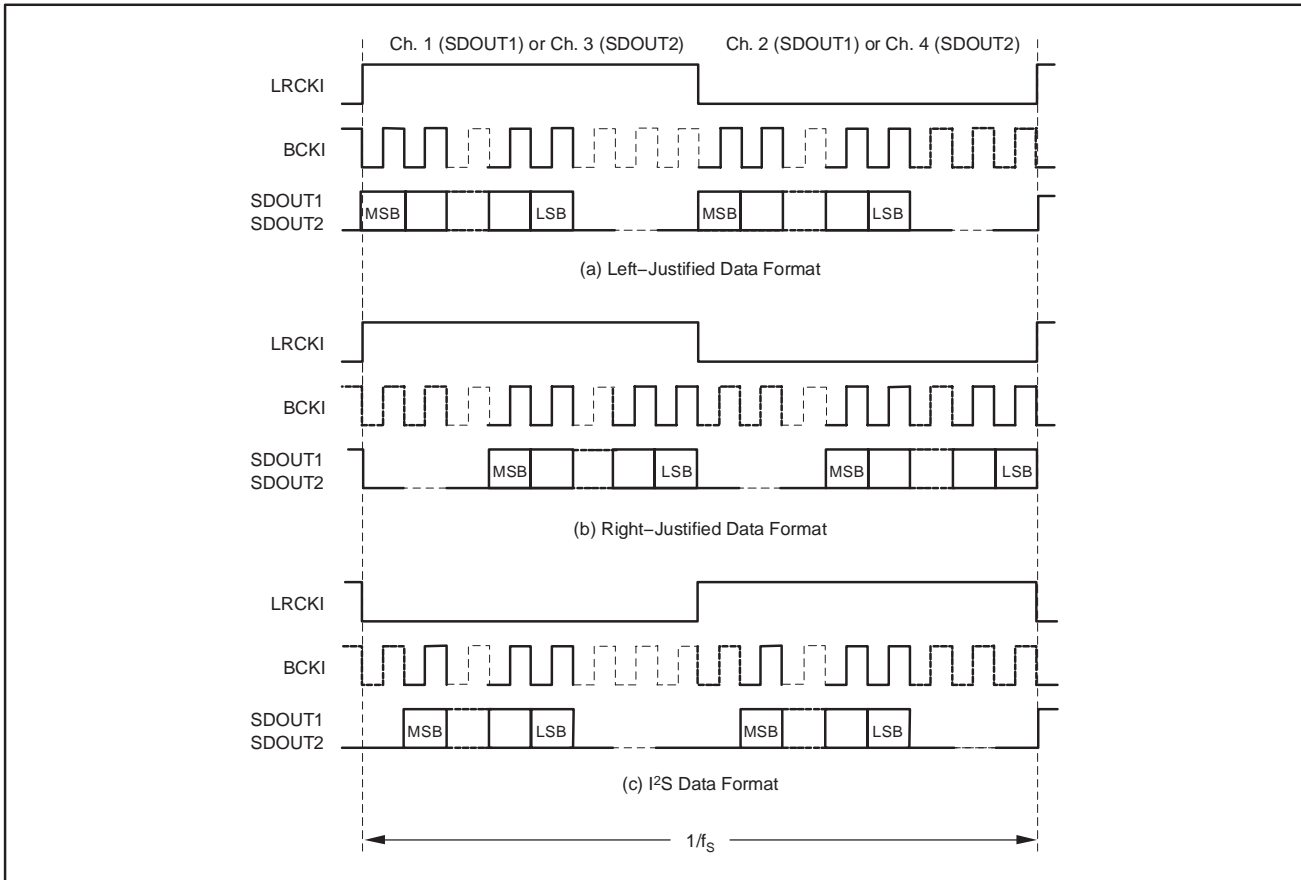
Ch. 1 (SDOUT1) or Ch. 3 (SDOUT2)
Ch. 2 (SDOUT1) or Ch. 4 (SDOUT2)

LRCKI

BCKI

SDOUT1
SDOUT2

MSB LSB MSB LSB

(a) Left−Justified Data Format

LRCKI

BCKI

SDOUT1
SDOUT2

MSB LSB MSB LSB

(b) Right−Justified Data Format

LRCKI

BCKI

SDOUT1
SDOUT2

MSB LSB MSB LSB

(c) I$^2$S Data Format

$1/f_S$